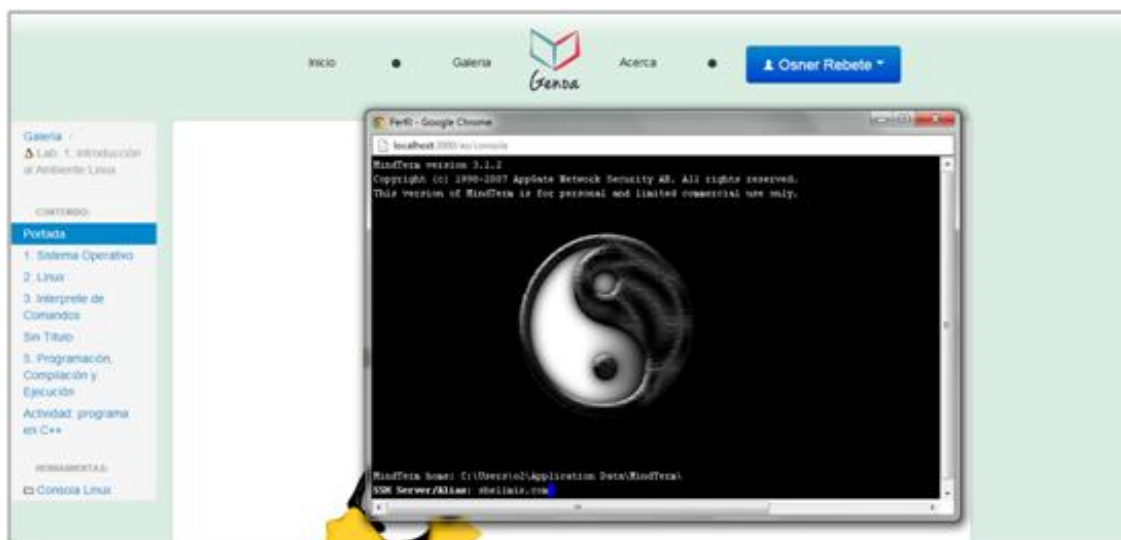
Inicio

Galeria

Genoa

Acerca

Osner Rebete

Galeria /
Lab. 1. Introducción al Ambiente Linux

CONTENIDO

Portada

1. Sistema Operativo

2. Linux

3. Interprete de Comandos

Sin Titulo

5. Programación, Compilación y Ejecución

Actividad: programa en C++

HERRAMIENTAS

Consola Linux

Perfil - Google Chrome

localhost:3000/es/console

MindTerm version 3.1.2
Copyright (c) 1998-2007 AppGate Network Security AB. All rights reserved.
This version of MindTerm is for personal and limited commercial use only.

MindTerm home: C:\Users\o2\Application Data\MindTerm\
SSH Server/Alias: shellmix.com